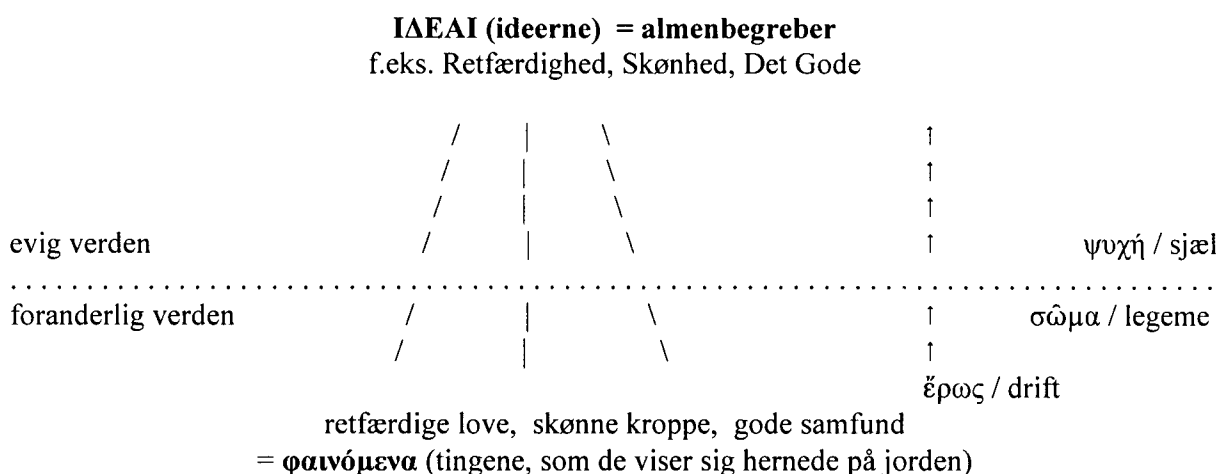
**IΔEAI (ideerne) = almenbegreber**
f.eks. Retfærdighed, Skønhed, Det Gode

evig verden ψυχή / sjæl

foranderlig verden σῶμα / legeme

ἔρως / drift

retfærdige love, skønne kroppe, gode samfund
= **φαινόμενα** (tingene, som de viser sig hernede på jorden)